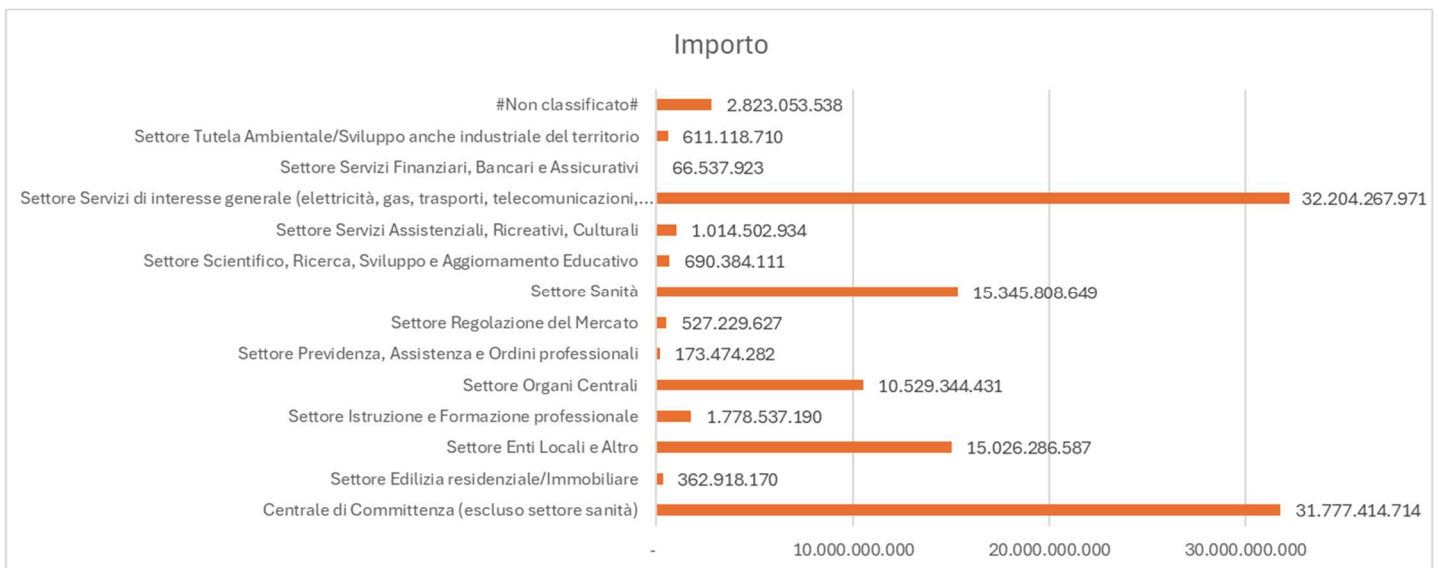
Importo

| Settore | Importo |
|---|---|
| #Non classificato# | 2.823.053.538 |
| Settore Tutela Ambientale/Sviluppo anche industriale del territorio | 611.118.710 |
| Settore Servizi Finanziari, Bancari e Assicurativi | 66.537.923 |
| Settore Servizi di interesse generale (elettricità, gas, trasporti, telecomunicazioni,... | 32.204.267.971 |
| Settore Servizi Assistenziali, Ricreativi, Culturali | 1.014.502.934 |
| Settore Scientifico, Ricerca, Sviluppo e Aggiornamento Educativo | 690.384.111 |
| Settore Sanità | 15.345.808.649 |
| Settore Regolazione del Mercato | 527.229.627 |
| Settore Previdenza, Assistenza e Ordini professionali | 173.474.282 |
| Settore Organi Centrali | 10.529.344.431 |
| Settore Istruzione e Formazione professionale | 1.778.537.190 |
| Settore Enti Locali e Altro | 15.026.286.587 |
| Settore Edilizia residenziale/Immobiliare | 362.918.170 |
| Centrale di Committenza (escluso settore sanità) | 31.777.414.714 |

- 10.000.000.000 20.000.000.000 30.000.000.000